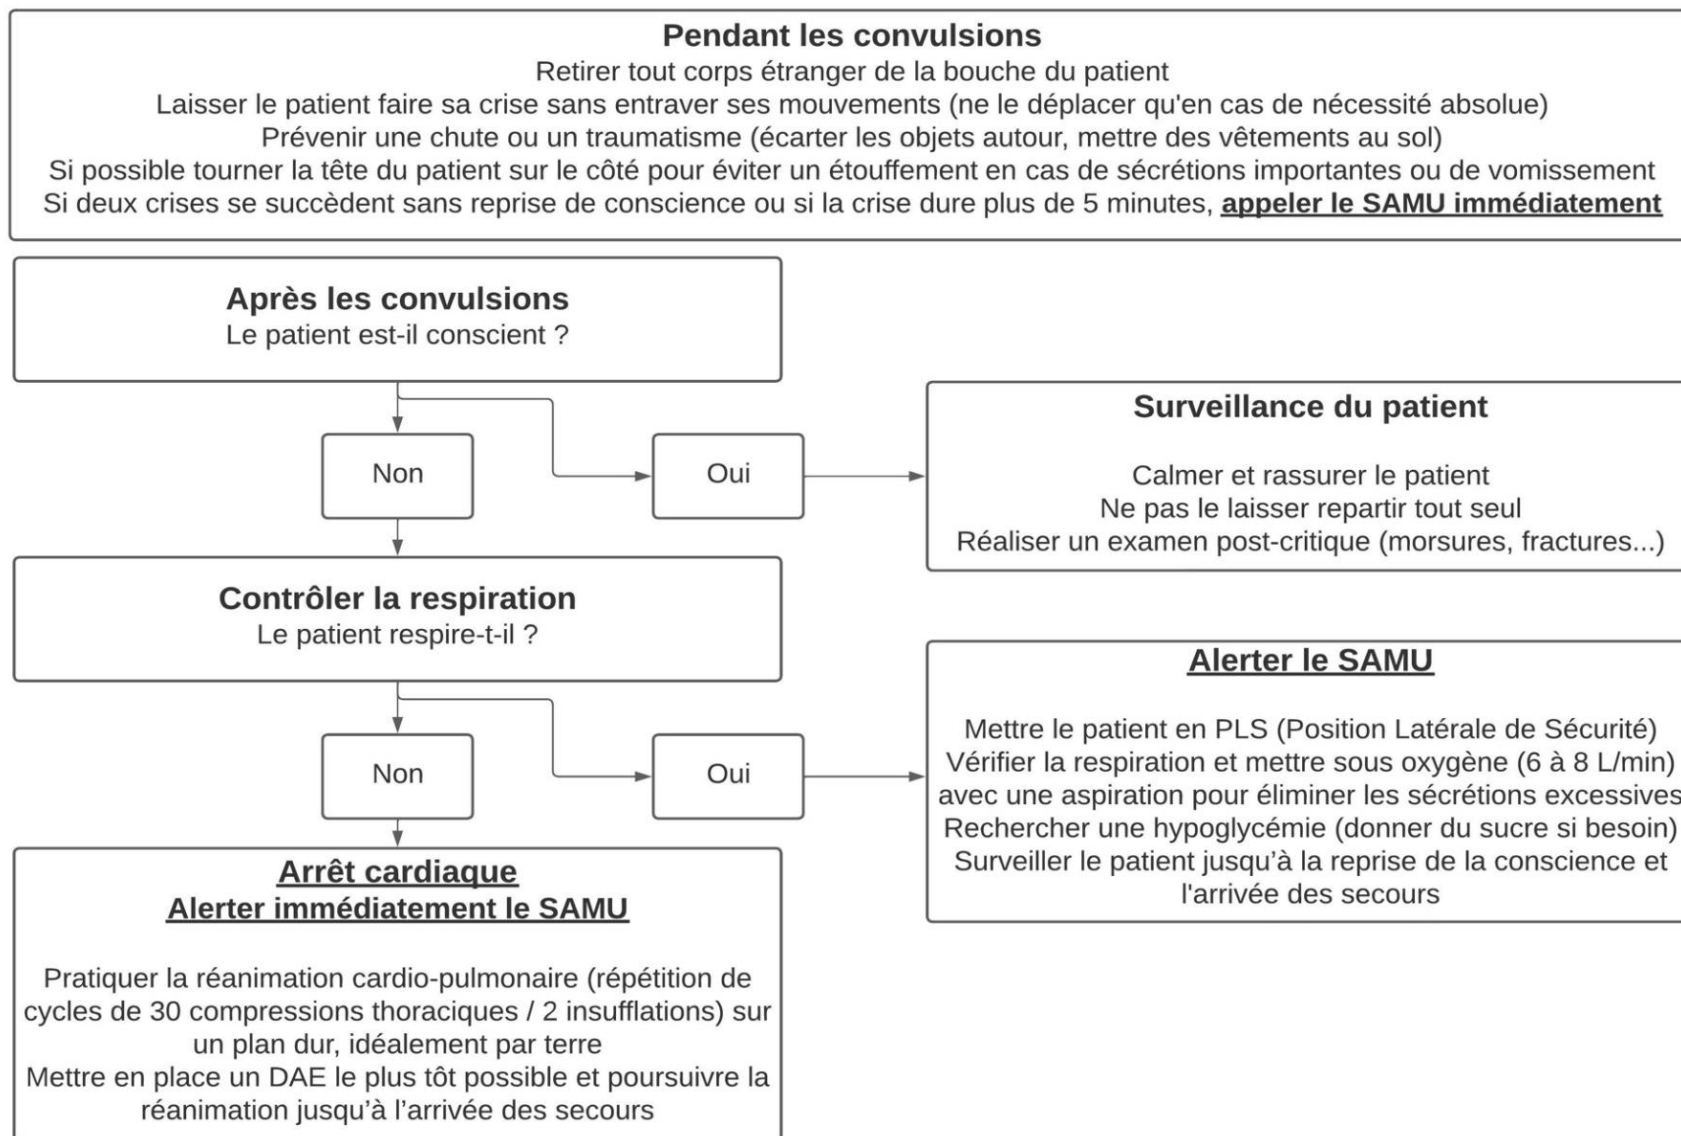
**Pendant les convulsions**
Retirer tout corps étranger de la bouche du patient
Laisser le patient faire sa crise sans entraver ses mouvements (ne le déplacer qu'en cas de nécessité absolue)
Prévenir une chute ou un traumatisme (écarter les objets autour, mettre des vêtements au sol)
Si possible tourner la tête du patient sur le côté pour éviter un étouffement en cas de sécrétions importantes ou de vomissement
Si deux crises se succèdent sans reprise de conscience ou si la crise dure plus de 5 minutes, **appeler le SAMU immédiatement**

**Après les convulsions**
Le patient est-il conscient ?

Non

Oui

**Surveillance du patient**

Calmer et rassurer le patient
Ne pas le laisser repartir tout seul
Réaliser un examen post-critique (morsures, fractures...)

**Contrôler la respiration**
Le patient respire-t-il ?

Non

Oui

**Alerter le SAMU**

Mettre le patient en PLS (Position Latérale de Sécurité)
Vérifier la respiration et mettre sous oxygène (6 à 8 L/min)
avec une aspiration pour éliminer les sécrétions excessives
Rechercher une hypoglycémie (donner du sucre si besoin)
Surveiller le patient jusqu'à la reprise de la conscience et l'arrivée des secours

**Arrêt cardiaque**
**Alerter immédiatement le SAMU**

Pratiquer la réanimation cardio-pulmonaire (répétition de cycles de 30 compressions thoraciques / 2 insufflations) sur un plan dur, idéalement par terre
Mettre en place un DAE le plus tôt possible et poursuivre la réanimation jusqu'à l'arrivée des secours